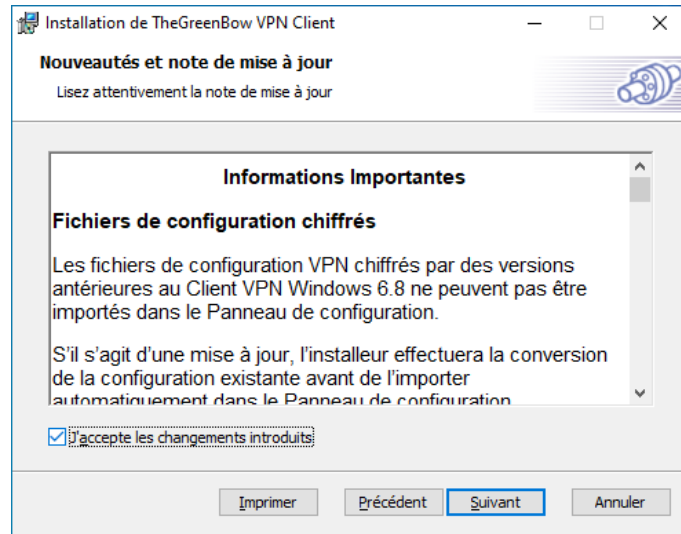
Installation de TheGreenBow VPN Client

Nouveautés et note de mise à jour

Lisez attentivement la note de mise à jour

Informations Importantes

Fichiers de configuration chiffrés

Les fichiers de configuration VPN chiffrés par des versions antérieures au Client VPN Windows 6.8 ne peuvent pas être importés dans le Panneau de configuration.

S'il s'agit d'une mise à jour, l'installeur effectuera la conversion de la configuration existante avant de l'importer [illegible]

J'accepte les changements introduits

Imprimer Précédent Suivant Annuler